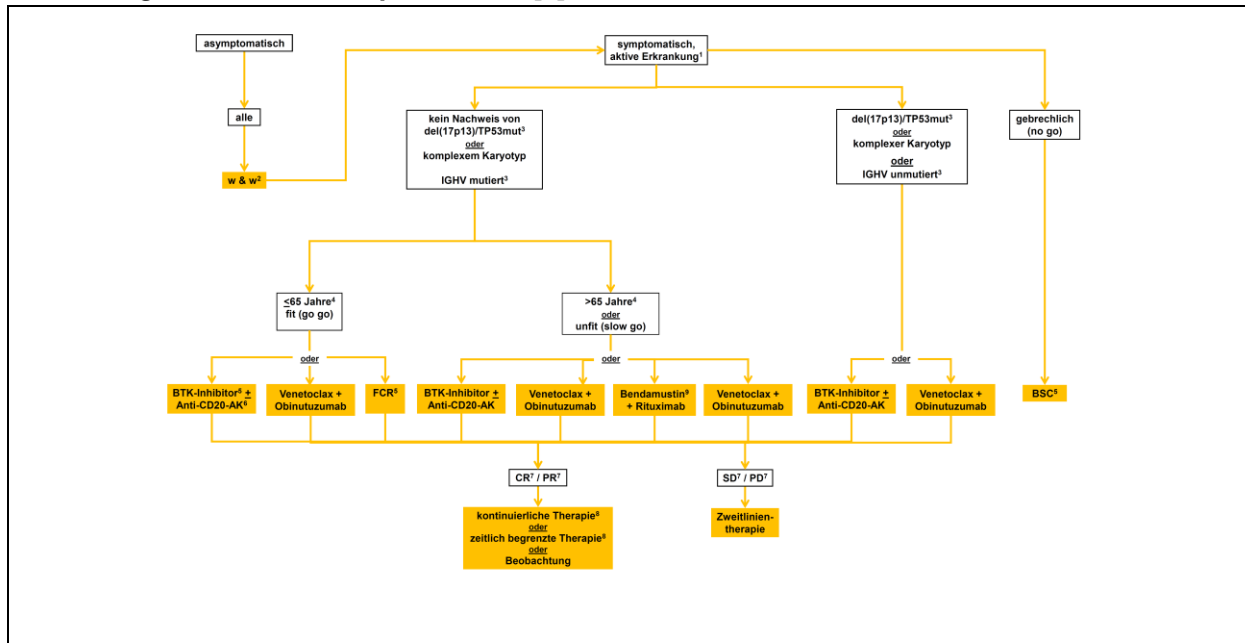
asymptomatisch

alle

w & w²

symptomatisch, aktive Erkrankung¹

kein Nachweis von del(17p13)/TP53mut³ oder komplexem Karyotyp

IGHV mutiert³

del(17p13)/TP53mut³ oder komplexer Karyotyp oder IGHV unmutiert³

gebrechlich (no go)

≤65 Jahre⁴ fit (go go)

>65 Jahre⁴ oder unfit (slow go)

oder

oder

oder

BTK-Inhibitor⁶ ± Anti-CD20-AK⁶

Venetoclax + Obinutuzumab

FCR⁵

BTK-Inhibitor ± Anti-CD20-AK

Venetoclax + Obinutuzumab

Bendamustin⁹ + Rituximab

Venetoclax + Obinutuzumab

BTK-Inhibitor ± Anti-CD20-AK

Venetoclax + Obinutuzumab

BSC⁵

CR⁷ / PR⁷

SD⁷ / PD⁷

kontinuierliche Therapie⁸ oder zeitlich begrenzte Therapie⁸ oder Beobachtung

Zweitlinien-therapie